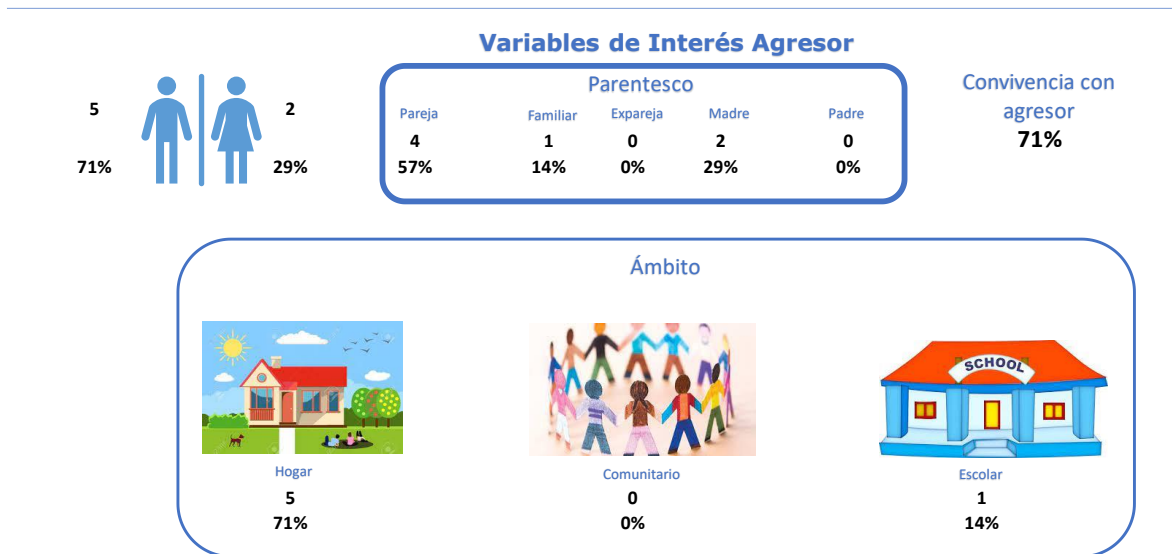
Variables de Interés Agresor

5
71%

2
29%

Parentesco

| Pareja | Familiar | Expareja | Madre | Padre |
|---|---|---|---|---|
| 4 | 1 | 0 | 2 | 0 |
| 57% | 14% | 0% | 29% | 0% |

Convivencia con agresor
71%

Ámbito

SCHOOL

Hogar
5
71%

Comunitario
0
0%

Escolar
1
14%